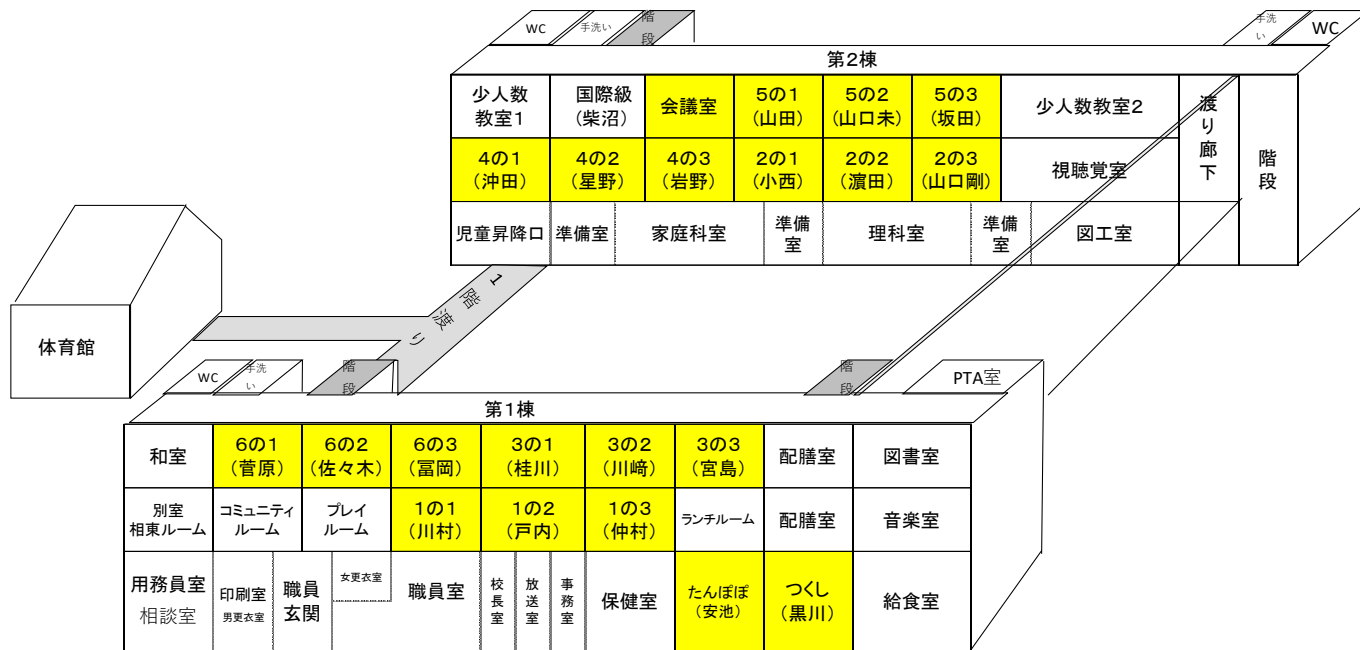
WC 手洗い 階段

手洗い WC

第2棟

| 少人数教室1 | 国際級（柴沼） | 会議室 | 5の1（山田） | 5の2（山口未） | 5の3（坂田） | 少人数教室2 |
|---|---|---|---|---|---|---|
| 4の1（沖田） | 4の2（星野） | 4の3（岩野） | 2の1（小西） | 2の2（濵田） | 2の3（山口剛） | 視聴覚室 |
| 児童昇降口 | 準備室 | 家庭科室 | 準備室 | 理科室 | 準備室 | 図工室 |

渡り廊下

階段

1階渡り

体育館

WC 手洗い 階段

階段

PTA室

第1棟

| 和室 | 6の1（菅原） | 6の2（佐々木） | 6の3（冨岡） | 3の1（桂川） | 3の2（川﨑） | 3の3（宮島） | 配膳室 | 図書室 |
|---|---|---|---|---|---|---|---|---|
| 別室 相東ルーム | コミュニティルーム | プレイルーム | 1の1（川村） | 1の2（戸内） | 1の3（仲村） | ランチルーム | 配膳室 | 音楽室 |
| 用務員室 相談室 | 印刷室 男更衣室 | 職員玄関 | 女更衣室 | 職員室 | 校長室 放送室 事務室 | 保健室 | たんぽぽ（安池） | つくし（黒川） | 給食室 |